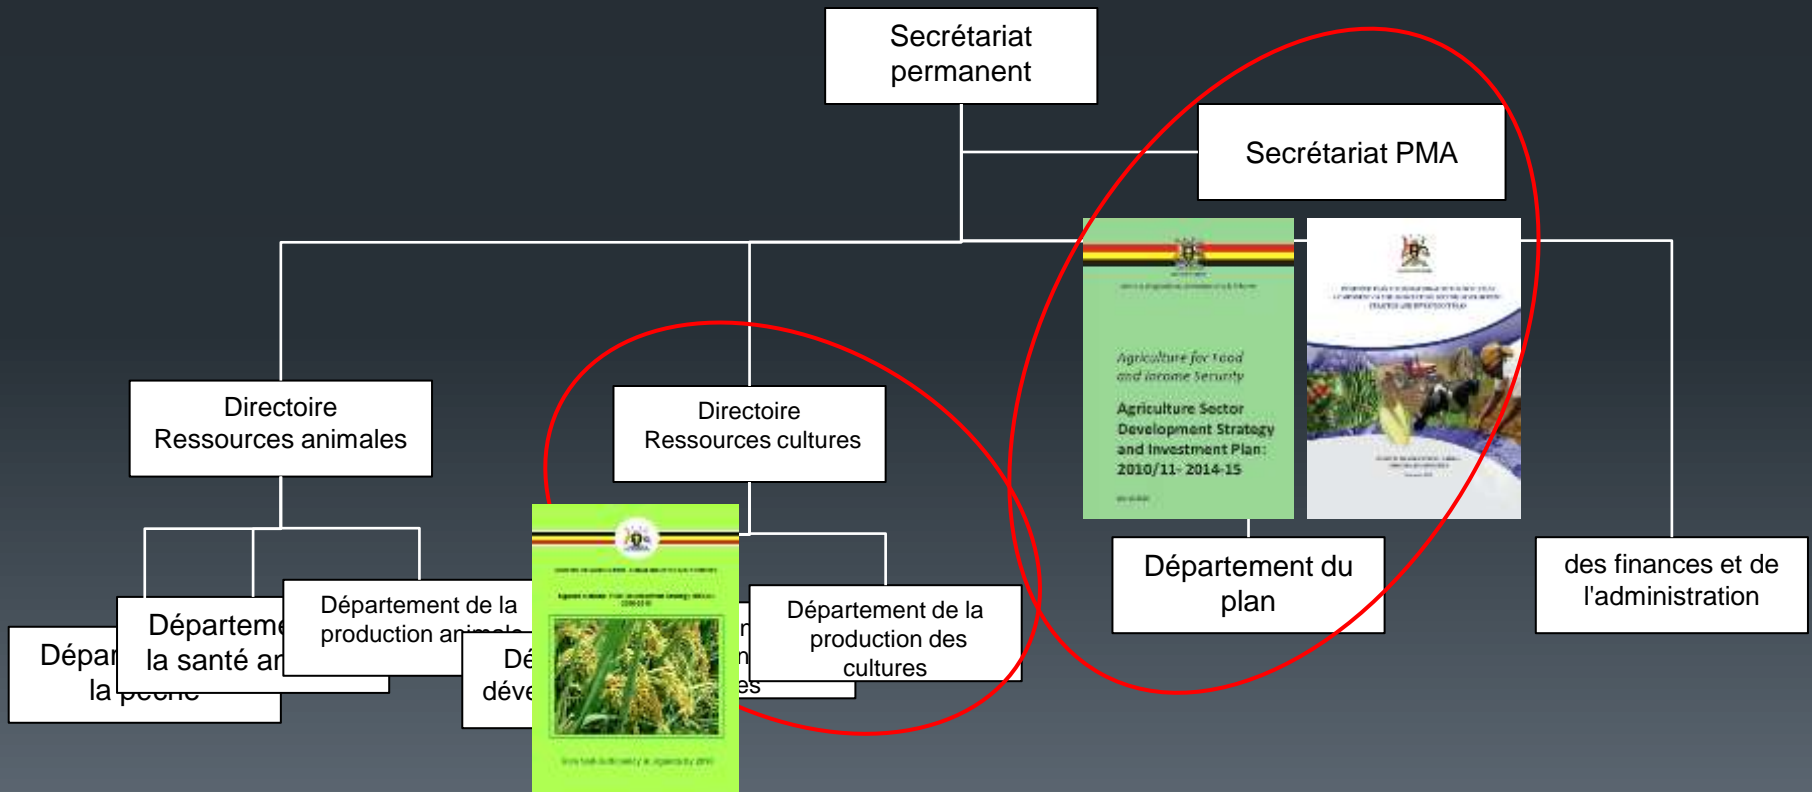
Secrétariat permanent

Secrétariat PMA

Directoire Ressources animales

Directoire Ressources cultures

Agriculture for Food and Income Security

Agriculture Sector Development Strategy and Investment Plan: 2010/11- 2014-15

Départ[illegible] la pêche

Départeme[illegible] la santé an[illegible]

Département de la production an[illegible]

Dé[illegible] déve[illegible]

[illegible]es

Département de la production des cultures

Département du plan

des finances et de l'administration